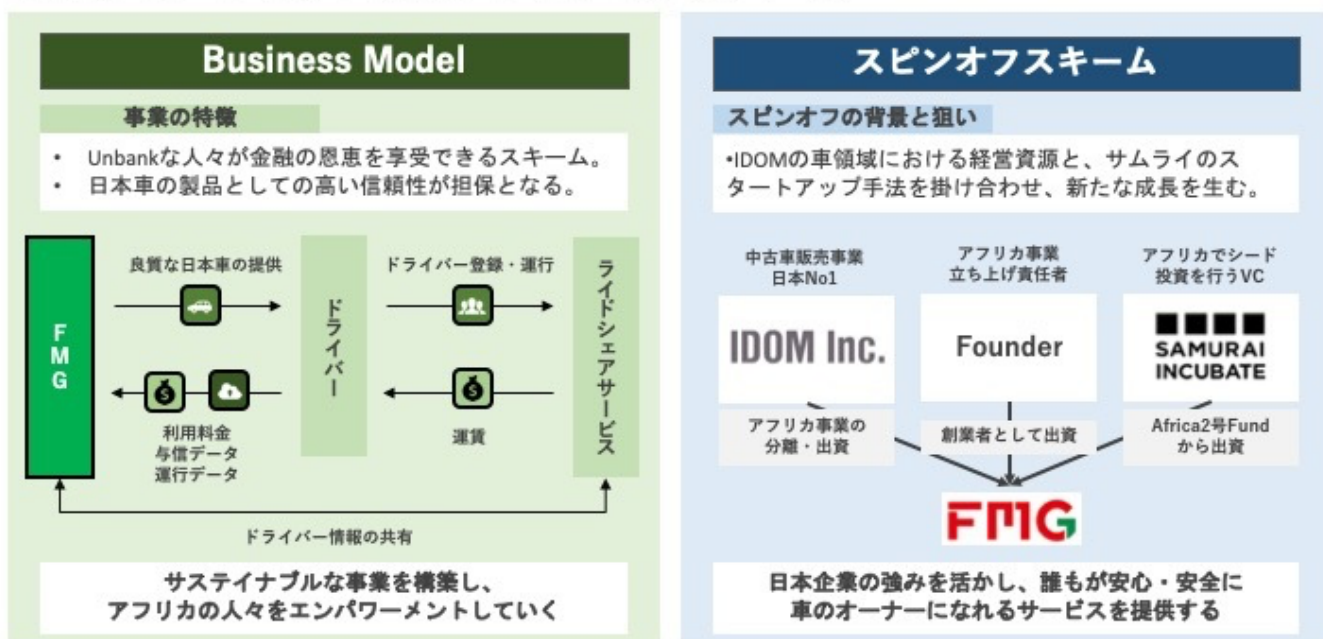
Business Model

事業の特徴

• Unbankな人々が金融の恩恵を享受できるスキーム。
• 日本車の製品としての高い信頼性が担保となる。

FMG

良質な日本車の提供

利用料金
与信データ
運行データ

ドライバー

ドライバー登録・運行

運賃

ライドシェアサービス

ドライバー情報の共有

サステイナブルな事業を構築し、
アフリカの人々をエンパワーメントしていく

スピンオフスキーム

スピンオフの背景と狙い

•IDOMの車領域における経営資源と、サムライのスタートアップ手法を掛け合わせ、新たな成長を生む。

中古車販売事業
日本No1

IDOM Inc.

アフリカ事業の
分離・出資

アフリカ事業
立ち上げ責任者

Founder

創業者として出資

アフリカでシード
投資を行うVC

SAMURAI
INCUBATE

Africa2号Fund
から出資

FMG

日本企業の強みを活かし、誰もが安心・安全に
車のオーナーになれるサービスを提供する